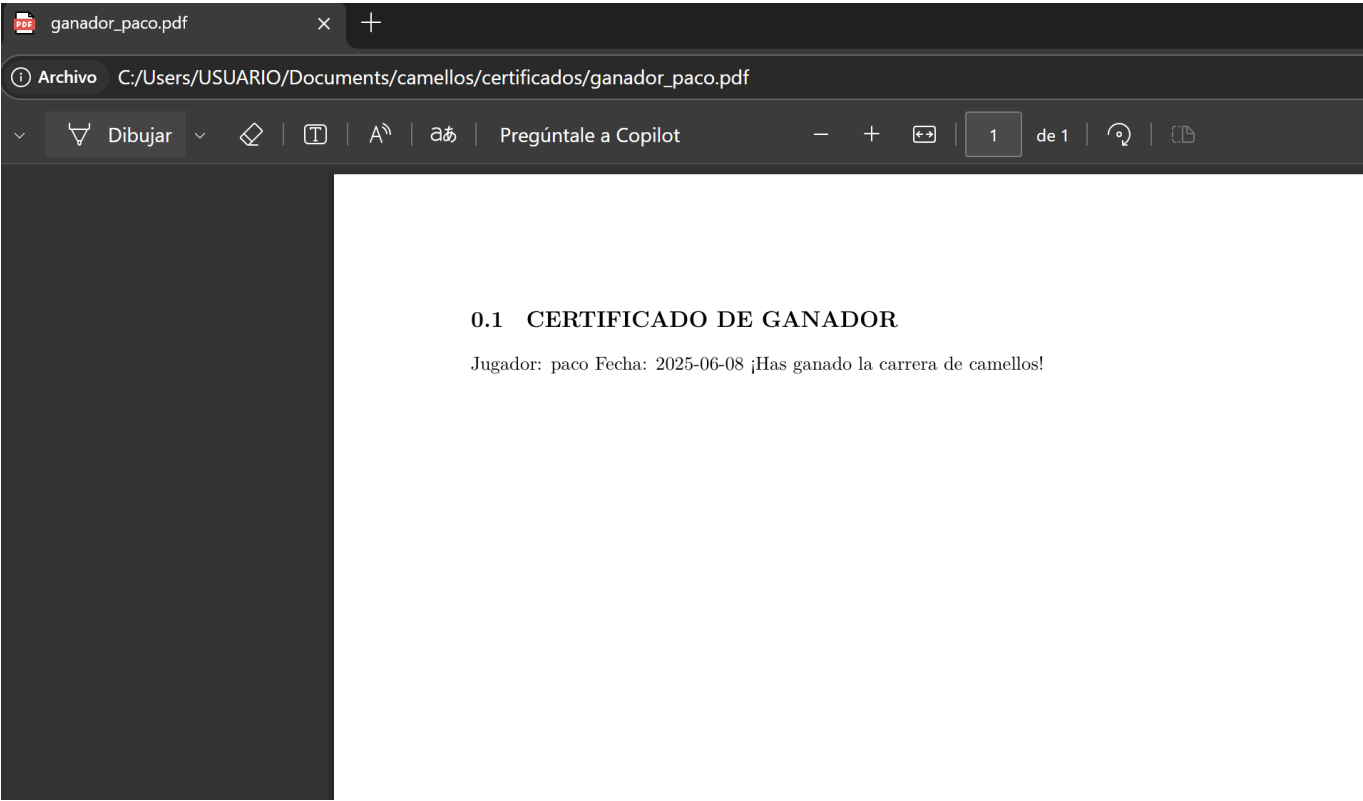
ganador_paco.pdf

Archivo C:/Users/USUARIO/Documents/camellos/certificados/ganador_paco.pdf

Dibujar | A | aあ | Pregúntale a Copilot | – + | 1 de 1

0.1 CERTIFICADO DE GANADOR

Jugador: paco Fecha: 2025-06-08 ¡Has ganado la carrera de camellos!